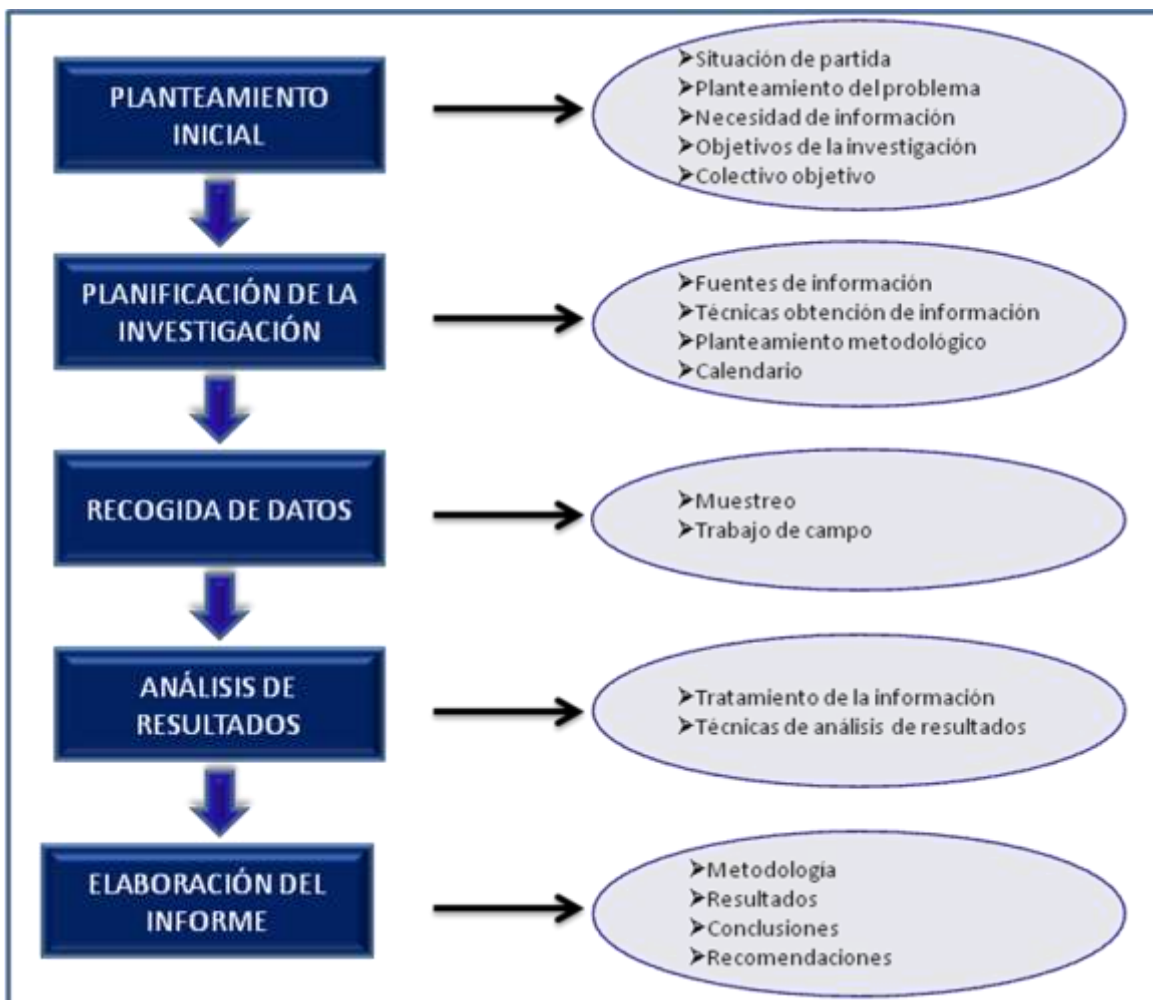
PLANTEAMIENTO INICIAL

➢Situación de partida
➢Planteamiento del problema
➢Necesidad de información
➢Objetivos de la investigación
➢Colectivo objetivo

PLANIFICACIÓN DE LA INVESTIGACIÓN

➢Fuentes de información
➢Técnicas obtención de información
➢Planteamiento metodológico
➢Calendario

RECOGIDA DE DATOS

➢Muestreo
➢Trabajo de campo

ANÁLISIS DE RESULTADOS

➢Tratamiento de la información
➢Técnicas de análisis de resultados

ELABORACIÓN DEL INFORME

➢Metodología
➢Resultados
➢Conclusiones
➢Recomendaciones